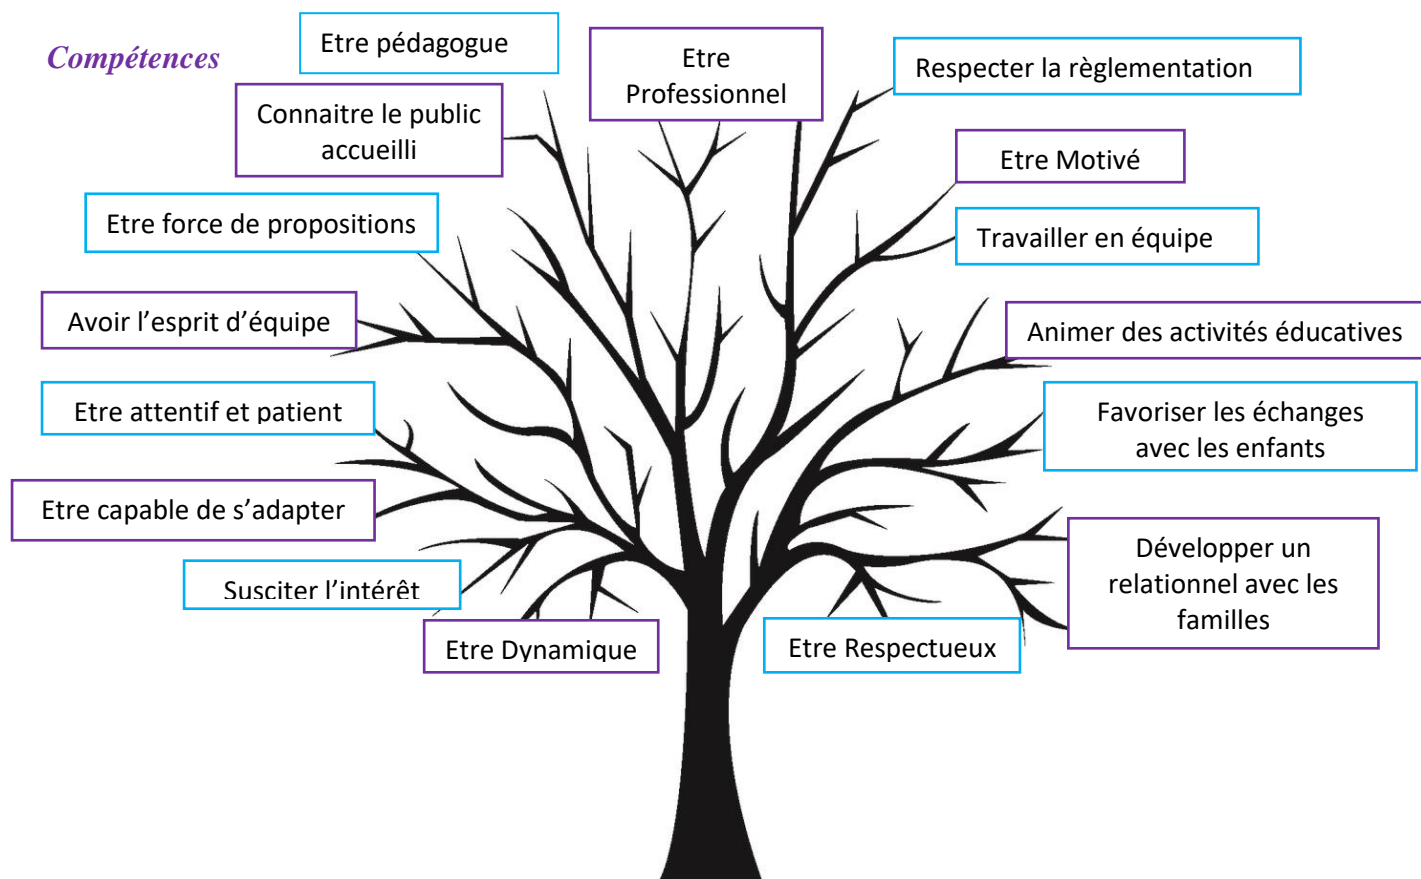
Compétences

Etre pédagogue

Etre Professionnel

Respecter la règlementation

Connaitre le public accueilli

Etre Motivé

Etre force de propositions

Travailler en équipe

Avoir l'esprit d'équipe

Animer des activités éducatives

Etre attentif et patient

Favoriser les échanges avec les enfants

Etre capable de s'adapter

Développer un relationnel avec les familles

Susciter l'intérêt

Etre Dynamique

Etre Respectueux